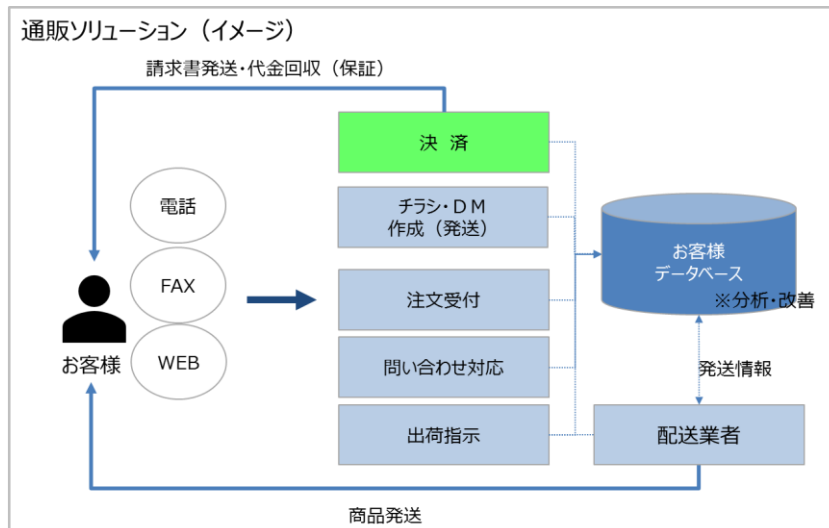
通販ソリューション（イメージ）

請求書発送・代金回収（保証）

お客様

電話

FAX

WEB

決 済

チラシ・ＤＭ
作成（発送）

注文受付

問い合わせ対応

出荷指示

お客様
データベース

※分析・改善

発送情報

配送業者

商品発送